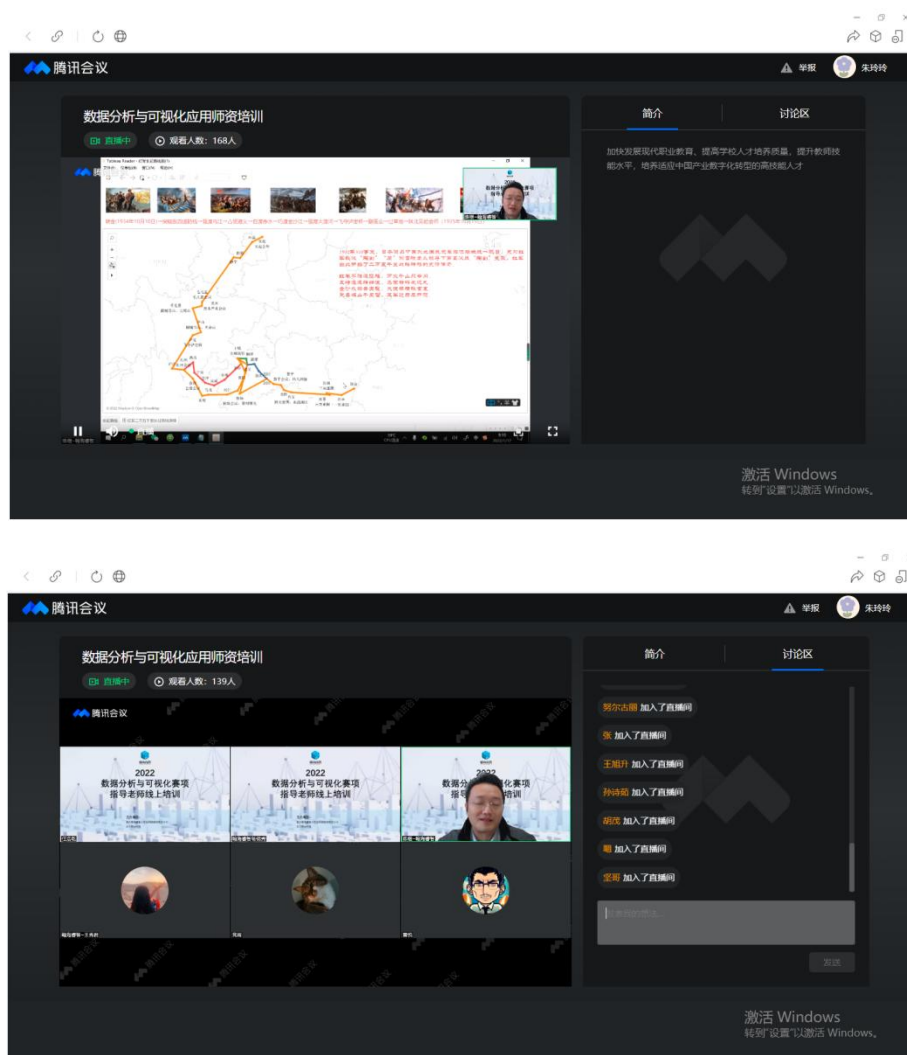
腾讯会议
举报
朱玲玲

数据分析与可视化应用师资培训
直播中
观看人数：168人

简介
讨论区

加快发展现代职业教育，提高学校人才培养质量，提升教师技能水平，培养适应中国产业数字化转型的高技能人才

激活 Windows
转到"设置"以激活 Windows。

腾讯会议
举报
朱玲玲

数据分析与可视化应用师资培训
直播中
观看人数：139人

腾讯会议

2022
数据分析与可视化赛项
指导老师线上培训

2022
数据分析与可视化赛项
指导老师线上培训

2022
数据分析与可视化赛项
指导老师线上培训

简介
讨论区

努尔古丽 加入了直播间
张 加入了直播间
王旭升 加入了直播间
孙诗萌 加入了直播间
胡茂 加入了直播间
葛 加入了直播间
坚哥 加入了直播间

发送

激活 Windows
转到"设置"以激活 Windows。